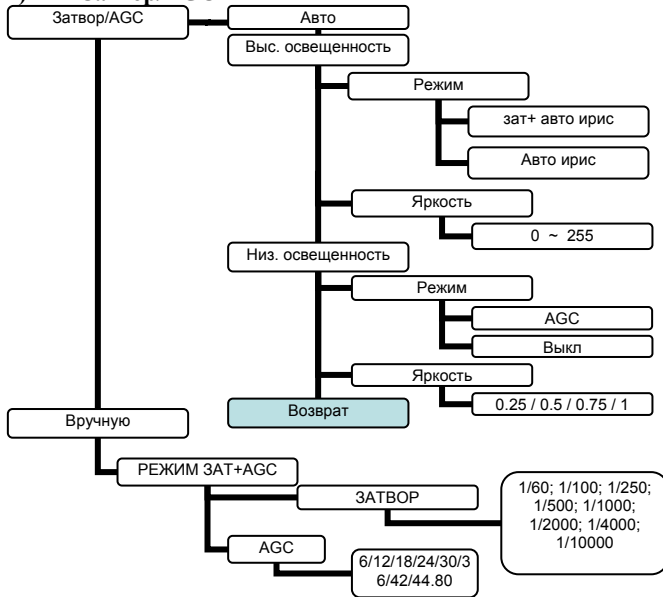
Затвор/AGC

Авто

Выс. освещенность

Режим

зат+ авто ирис

Авто ирис

Яркость

0 ~ 255

Низ. освещенность

Режим

AGC

Выкл

Яркость

Возврат

0.25 / 0.5 / 0.75 / 1

Вручную

РЕЖИМ ЗАТ+AGC

ЗАТВОР

1/60; 1/100; 1/250; 1/500; 1/1000; 1/2000; 1/4000; 1/10000

AGC

6/12/18/24/30/36/42/44.80